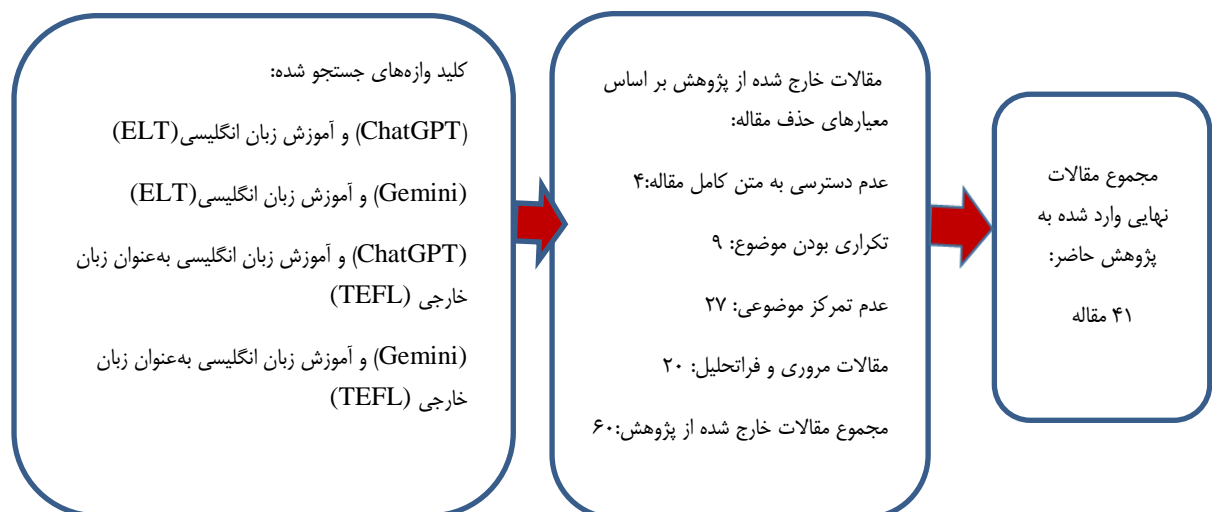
کلید واژه‌های جستجو شده:

(ChatGPT) و آموزش زبان انگلیسی(ELT)

(Gemini) و آموزش زبان انگلیسی(ELT)

(ChatGPT) و آموزش زبان انگلیسی به‌عنوان زبان خارجی (TEFL)

(Gemini) و آموزش زبان انگلیسی به‌عنوان زبان خارجی (TEFL)

مقالات خارج شده از پژوهش بر اساس معیارهای حذف مقاله:

عدم دسترسی به متن کامل مقاله:۴

تکراری بودن موضوع: ۹

عدم تمرکز موضوعی: ۲۷

مقالات مروری و فراتحلیل: ۲۰

مجموع مقالات خارج شده از پژوهش:۶۰

مجموع مقالات نهایی وارد شده به پژوهش حاضر:

۴۱ مقاله